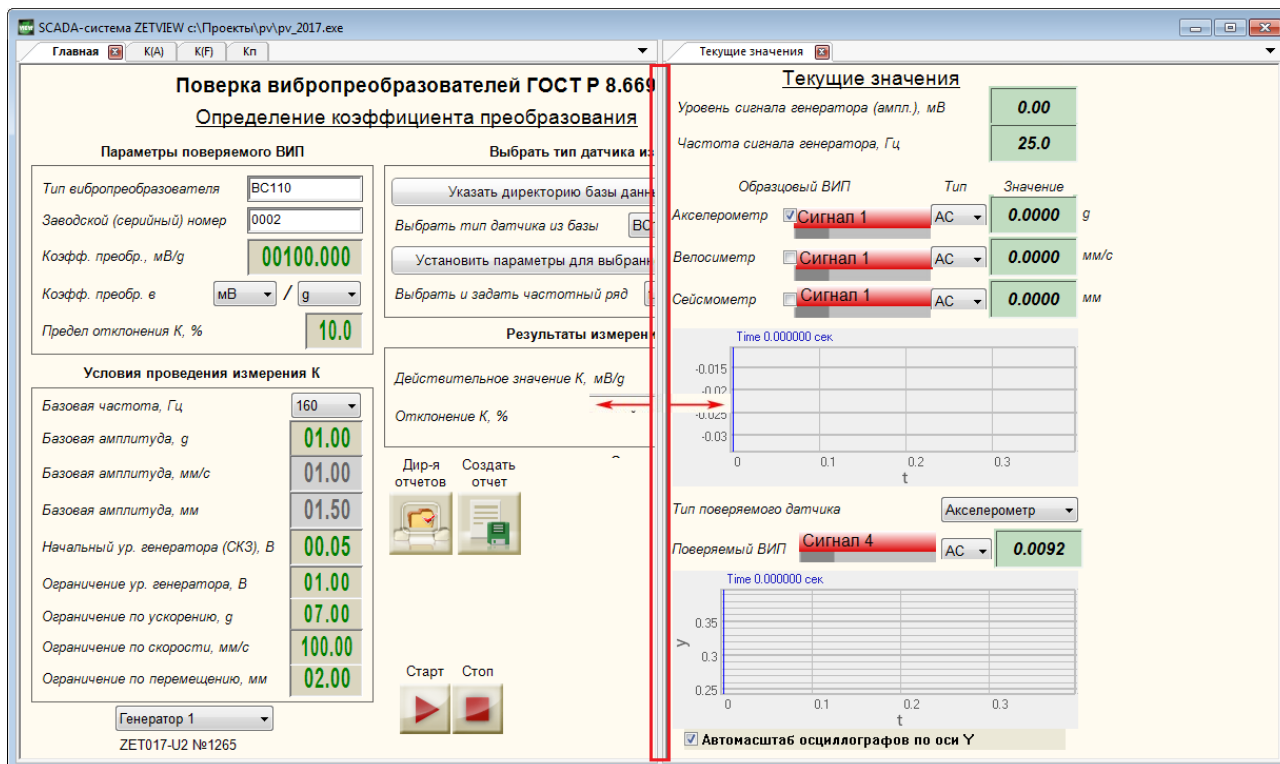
SCADA-система ZETVIEW c:\Проекты\pv\pv_2017.exe

Главная | K(A) | K(F) | Kп

Текущие значения

Поверка вибропреобразователей ГОСТ Р 8.669

Определение коэффициента преобразования

Параметры поверяемого ВИП

Тип вибропреобразователя: BC110
Заводской (серийный) номер: 0002
Коэфф. преобр., мВ/g: 00100.000
Коэфф. преобр. в: мВ / g
Предел отклонения К, %: 10.0

Выбрать тип датчика из

Указать директорию базы данн
Выбрать тип датчика из базы: BC
Установить параметры для выбранн
Выбрать и задать частотный ряд

Результаты измерен

Действительное значение К, мВ/g
Отклонение К, %

Условия проведения измерения К

Базовая частота, Гц: 160
Базовая амплитуда, g: 01.00
Базовая амплитуда, мм/с: 01.00
Базовая амплитуда, мм: 01.50
Начальный ур. генератора (СКЗ), В: 00.05
Ограничение ур. генератора, В: 01.00
Ограничение по ускорению, g: 07.00
Ограничение по скорости, мм/с: 100.00
Ограничение по перемещению, мм: 02.00

Дир-я отчетов
Создать отчет

Старт
Стоп

Генератор 1
ZET017-U2 №1265

Текущие значения

Уровень сигнала генератора (ампл.), мВ: 0.00
Частота сигнала генератора, Гц: 25.0

Образцовый ВИП | Тип | Значение
Акселерометр | Сигнал 1 | AC | 0.0000 | g
Велосиметр | Сигнал 1 | AC | 0.0000 | мм/с
Сейсмометр | Сигнал 1 | AC | 0.0000 | мм

Time 0.000000 сек
-0.015
-0.02
-0.025
-0.03
0 0.1 0.2 0.3
t

Тип поверяемого датчика: Акселерометр
Поверяемый ВИП: Сигнал 4 | AC | 0.0092

Time 0.000000 сек
y
0.35
0.3
0.25
0 0.1 0.2 0.3
t

Автомасштаб осциллографов по оси Y